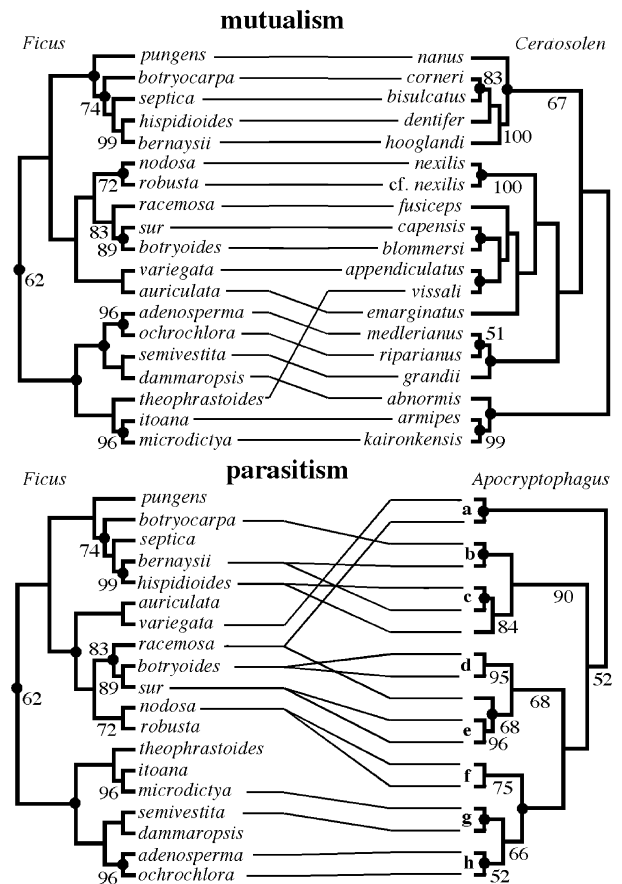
mutualism

Ficus

Ceraosolen

pungens
botryocarpa
septica
hispidioides
bernaysii
nodosa
robusta
racemosa
sur
botryoides
variegata
auriculata
adenosperma
ochrochlora
semivestita
dammaropsis
theophrastoides
itoana
microdictya

74
99
72
83
89
62
96
96

nanus
corneri
bisulcatus
dentifer
hooglandi
nexilis
cf. nexilis
fusiceps
capensis
blommersi
appendiculatus
vissali
emarginatus
medlerianus
riparianus
grandii
abnormis
armipes
kaironkensis

83
67
100
100
51
99

parasitism

Ficus

Apocryptophagus

pungens
botryocarpa
septica
bernaysii
hispidioides
auriculata
variegata
racemosa
botryoides
sur
nodosa
robusta
theophrastoides
itoana
microdictya
semivestita
dammaropsis
adenosperma
ochrochlora

74
99
83
89
72
62
96
96

a
b
c
d
e
f
g
h

90
52
84
95
68
68
96
75
66
52